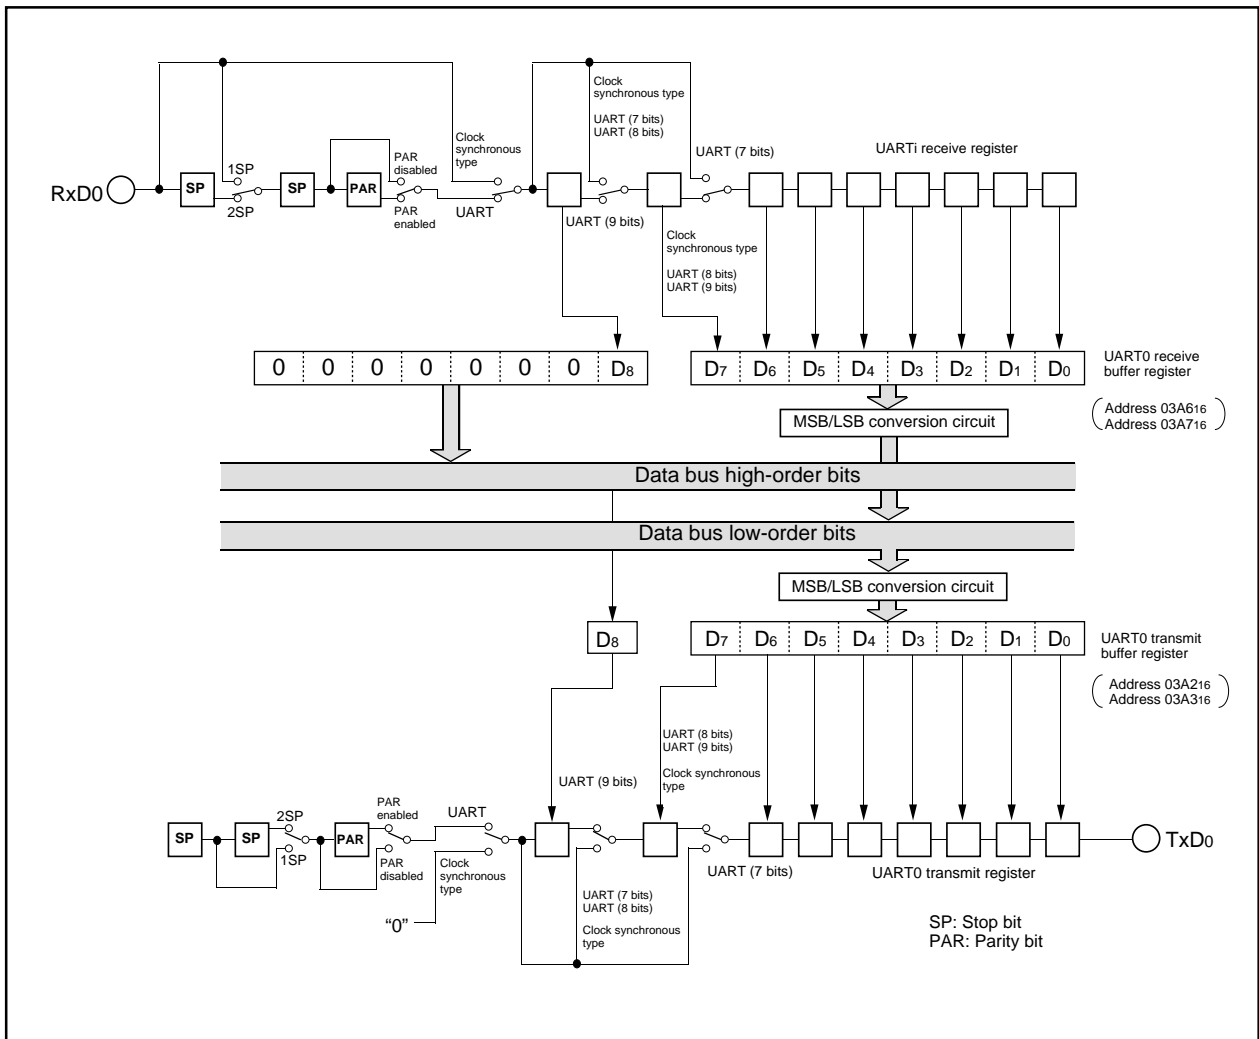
Clock synchronous type

UART (7 bits)
UART (8 bits)

UART (7 bits)

UARTi receive register

Clock synchronous type

1SP

PAR disabled

RxD0

SP

SP

PAR

2SP

PAR enabled

UART

UART (9 bits)

Clock synchronous type

UART (8 bits)
UART (9 bits)

0 0 0 0 0 0 0 $D_8$

$D_7$ $D_6$ $D_5$ $D_4$ $D_3$ $D_2$ $D_1$ $D_0$

UART0 receive buffer register

MSB/LSB conversion circuit

Address $03A6_{16}$
Address $03A7_{16}$

Data bus high-order bits

Data bus low-order bits

MSB/LSB conversion circuit

$D_8$

$D_7$ $D_6$ $D_5$ $D_4$ $D_3$ $D_2$ $D_1$ $D_0$

UART0 transmit buffer register

Address $03A2_{16}$
Address $03A3_{16}$

UART (8 bits)
UART (9 bits)

Clock synchronous type

UART (9 bits)

SP

SP

2SP

1SP

PAR

PAR enabled

PAR disabled

UART

Clock synchronous type

“0”

UART (7 bits)
UART (8 bits)

Clock synchronous type

UART (7 bits)

UART0 transmit register

TxD0

SP: Stop bit
PAR: Parity bit